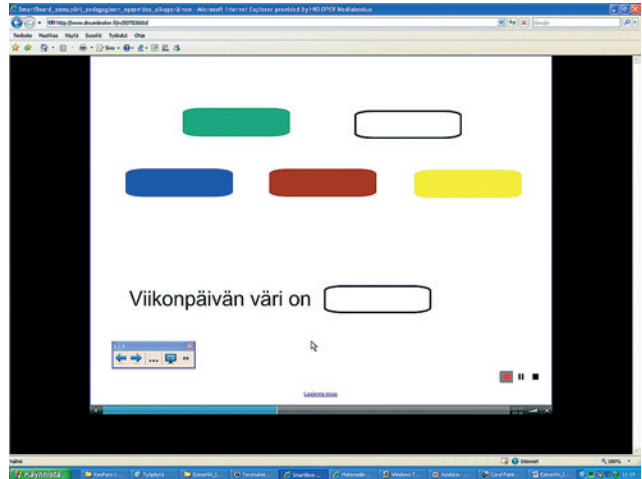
SmartBoard_esimerkki_pedagoginen_apuväline_alkaopetukseen - Microsoft Internet Explorer provided by HKI OPEV Mediakeskus

Tiedosto Muokkaa Näytä Suosikit Työkalut Ohje

Google

Viikonpäivän väri on

Lataa sivu

Valmis

Internet

100%

Käynnistä